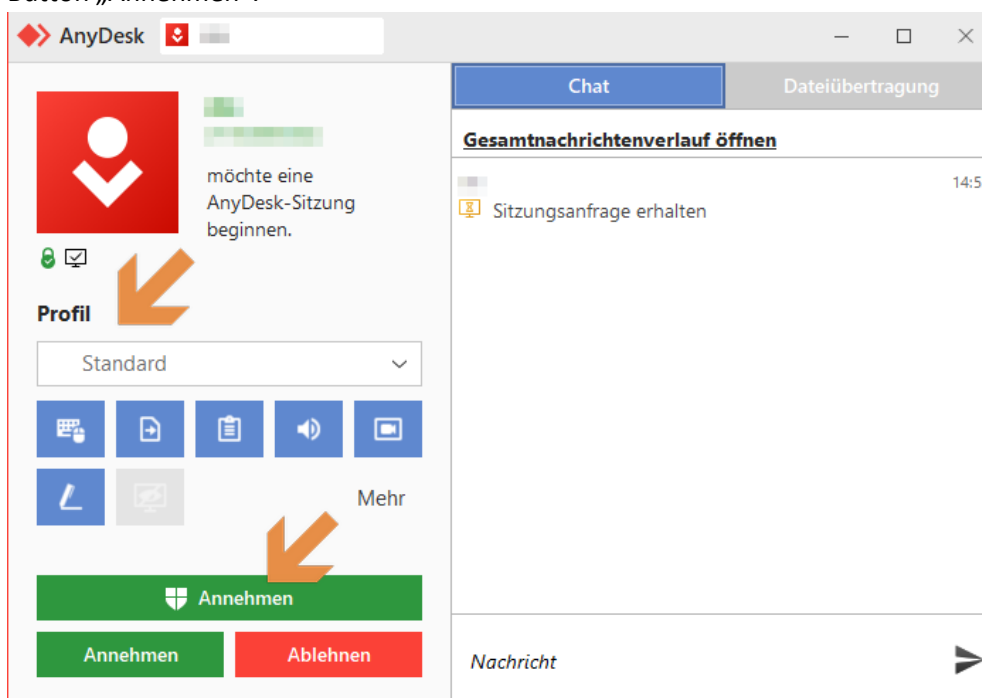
Button „Annehmen“.

AnyDesk

Chat
Dateiübertragung

möchte eine AnyDesk-Sitzung beginnen.

Gesamtnachrichtenverlauf öffnen

14:5

Sitzungsanfrage erhalten

Profil

Standard

Mehr

Annehmen

Annehmen
Ablehnen

Nachricht